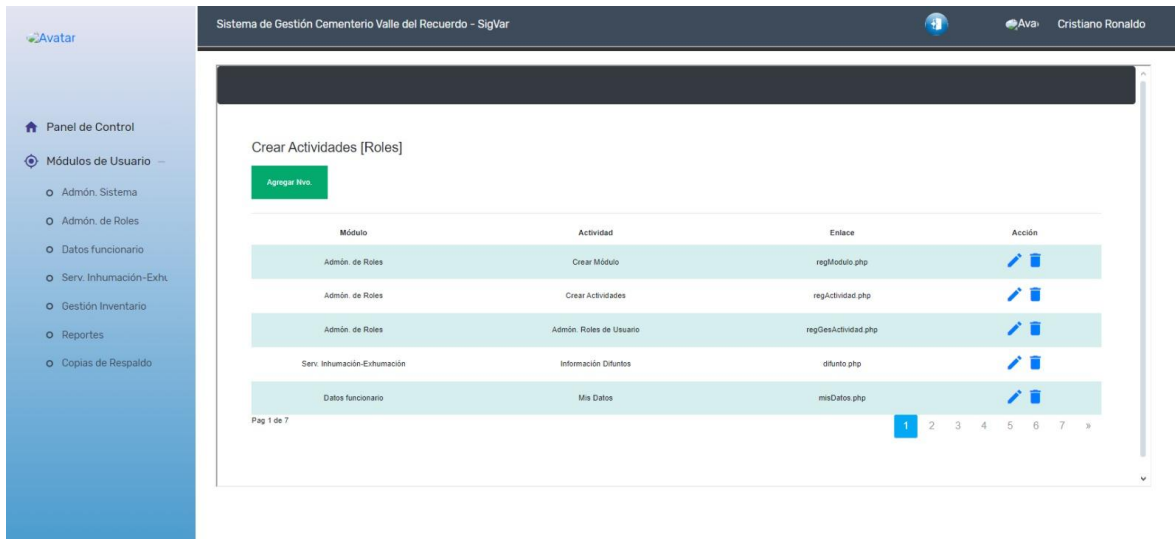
Avatar

Panel de Control

Módulos de Usuario —

Admón. Sistema

Admón. de Roles

Datos funcionario

Serv. Inhumación-Exhu

Gestión Inventario

Reportes

Copias de Respaldo

Sistema de Gestión Cementerio Valle del Recuerdo - SigVar

Ava Cristiano Ronaldo

Crear Actividades [Roles]

Agregar Nvo.

| Módulo | Actividad | Enlace | Acción |
|---|---|---|---|
| Admón. de Roles | Crear Módulo | regModulo.php | |
| Admón. de Roles | Crear Actividades | regActividad.php | |
| Admón. de Roles | Admón. Roles de Usuario | regGesActividad.php | |
| Serv. Inhumación-Exhumación | Información Difuntos | difunto.php | |
| Datos funcionario | Mis Datos | misDatos.php | |

Pag 1 de 7

1 2 3 4 5 6 7 »